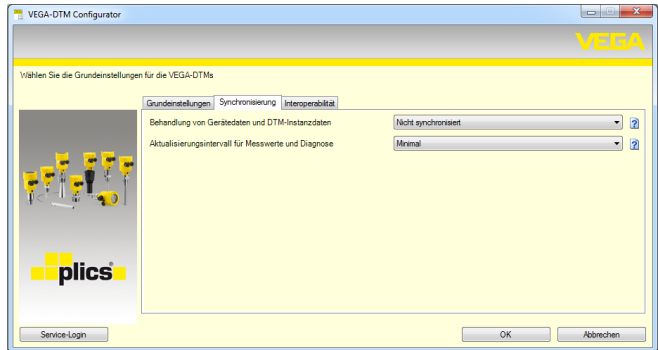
VEGA-DTM Configurator

VEGA

Wählen Sie die Grundeinstellungen für die VEGA-DTMs

Grundeinstellungen | Synchronisierung | Interoperabilität

Behandlung von Gerätedaten und DTM-Instanzdaten | Nicht synchronisiert | ?

Aktualisierungsintervall für Messwerte und Diagnose | Minimal | ?

plics®

Service-Login

OK

Abbrechen